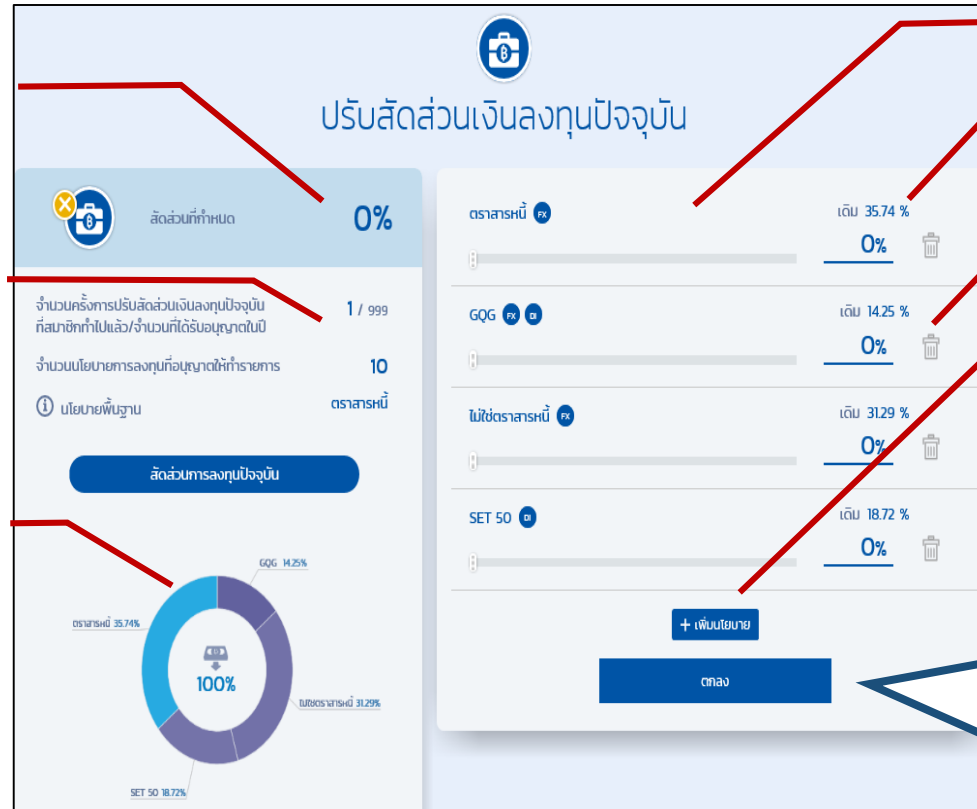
ปรับสัดส่วนเงินลงทุนปัจจุบัน

สัดส่วนที่กำหนด 0%

จำนวนครั้งการปรับสัดส่วนเงินลงทุนปัจจุบันที่สมาชิกทำไปแล้ว/จำนวนที่ได้รับอนุญาตในปี 1 / 999

จำนวนนโยบายการลงทุนที่อนุญาตให้ทำรายการ 10

นโยบายพื้นฐาน ตราสารหนี้

สัดส่วนการลงทุนปัจจุบัน

GQG 14.25%

ตราสารหนี้ 35.74%

100%

ไม่ใช่ตราสารหนี้ 31.29%

SET 50 18.72%

ตราสารหนี้ FX เดิม 35.74 %
0%

GQG FX DI เดิม 14.25 %
0%

ไม่ใช่ตราสารหนี้ FX เดิม 31.29 %
0%

SET 50 DI เดิม 18.72 %
0%

+ เพิ่มนโยบาย

ตกลง